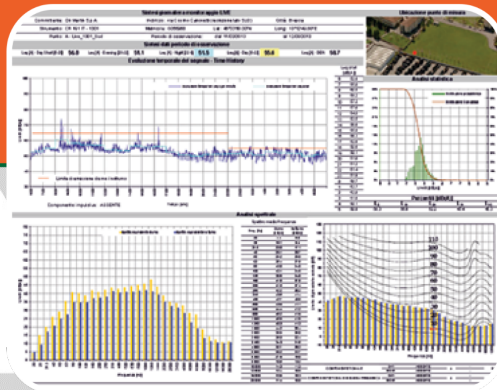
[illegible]

Ubicazione punto di misura

Sintesi dati del periodo di osservazione

Evoluzione temporale del segnale - Time History

Analisi statistica

Percentili [dB(A)]

Analisi spettrale

110
100
90
80
70
60
50
40
30
20
10